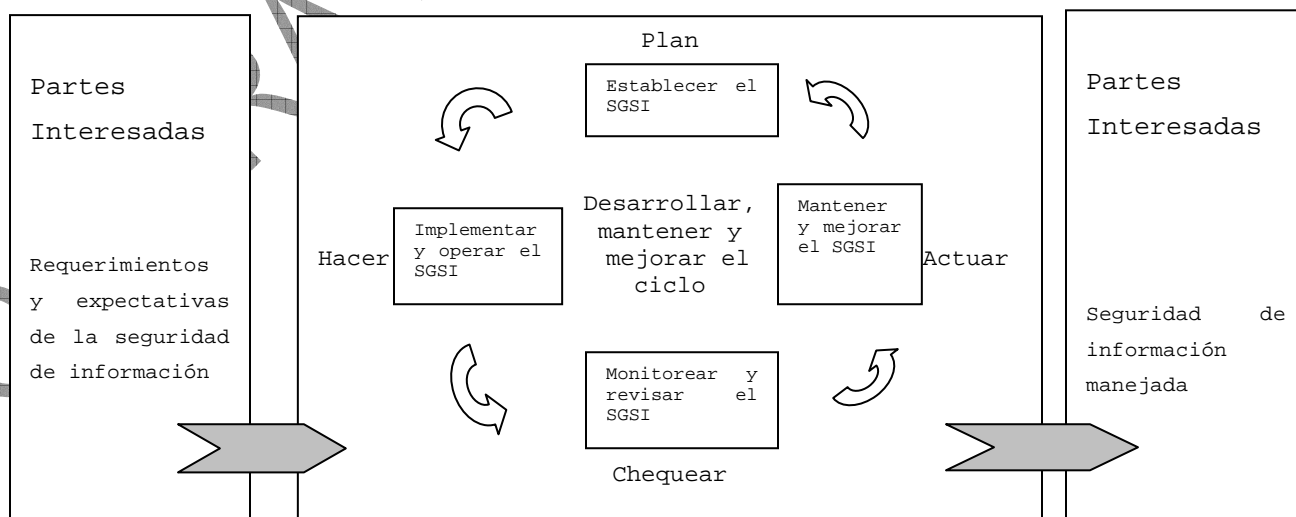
Partes Interesadas

Requerimientos y expectativas de la seguridad de información

Plan

Establecer el SGSI

Hacer

Implementar y operar el SGSI

Desarrollar, mantener y mejorar el ciclo

Mantener y mejorar el SGSI

Actuar

Monitorear y revisar el SGSI

Chequear

Partes Interesadas

Seguridad de información manejada